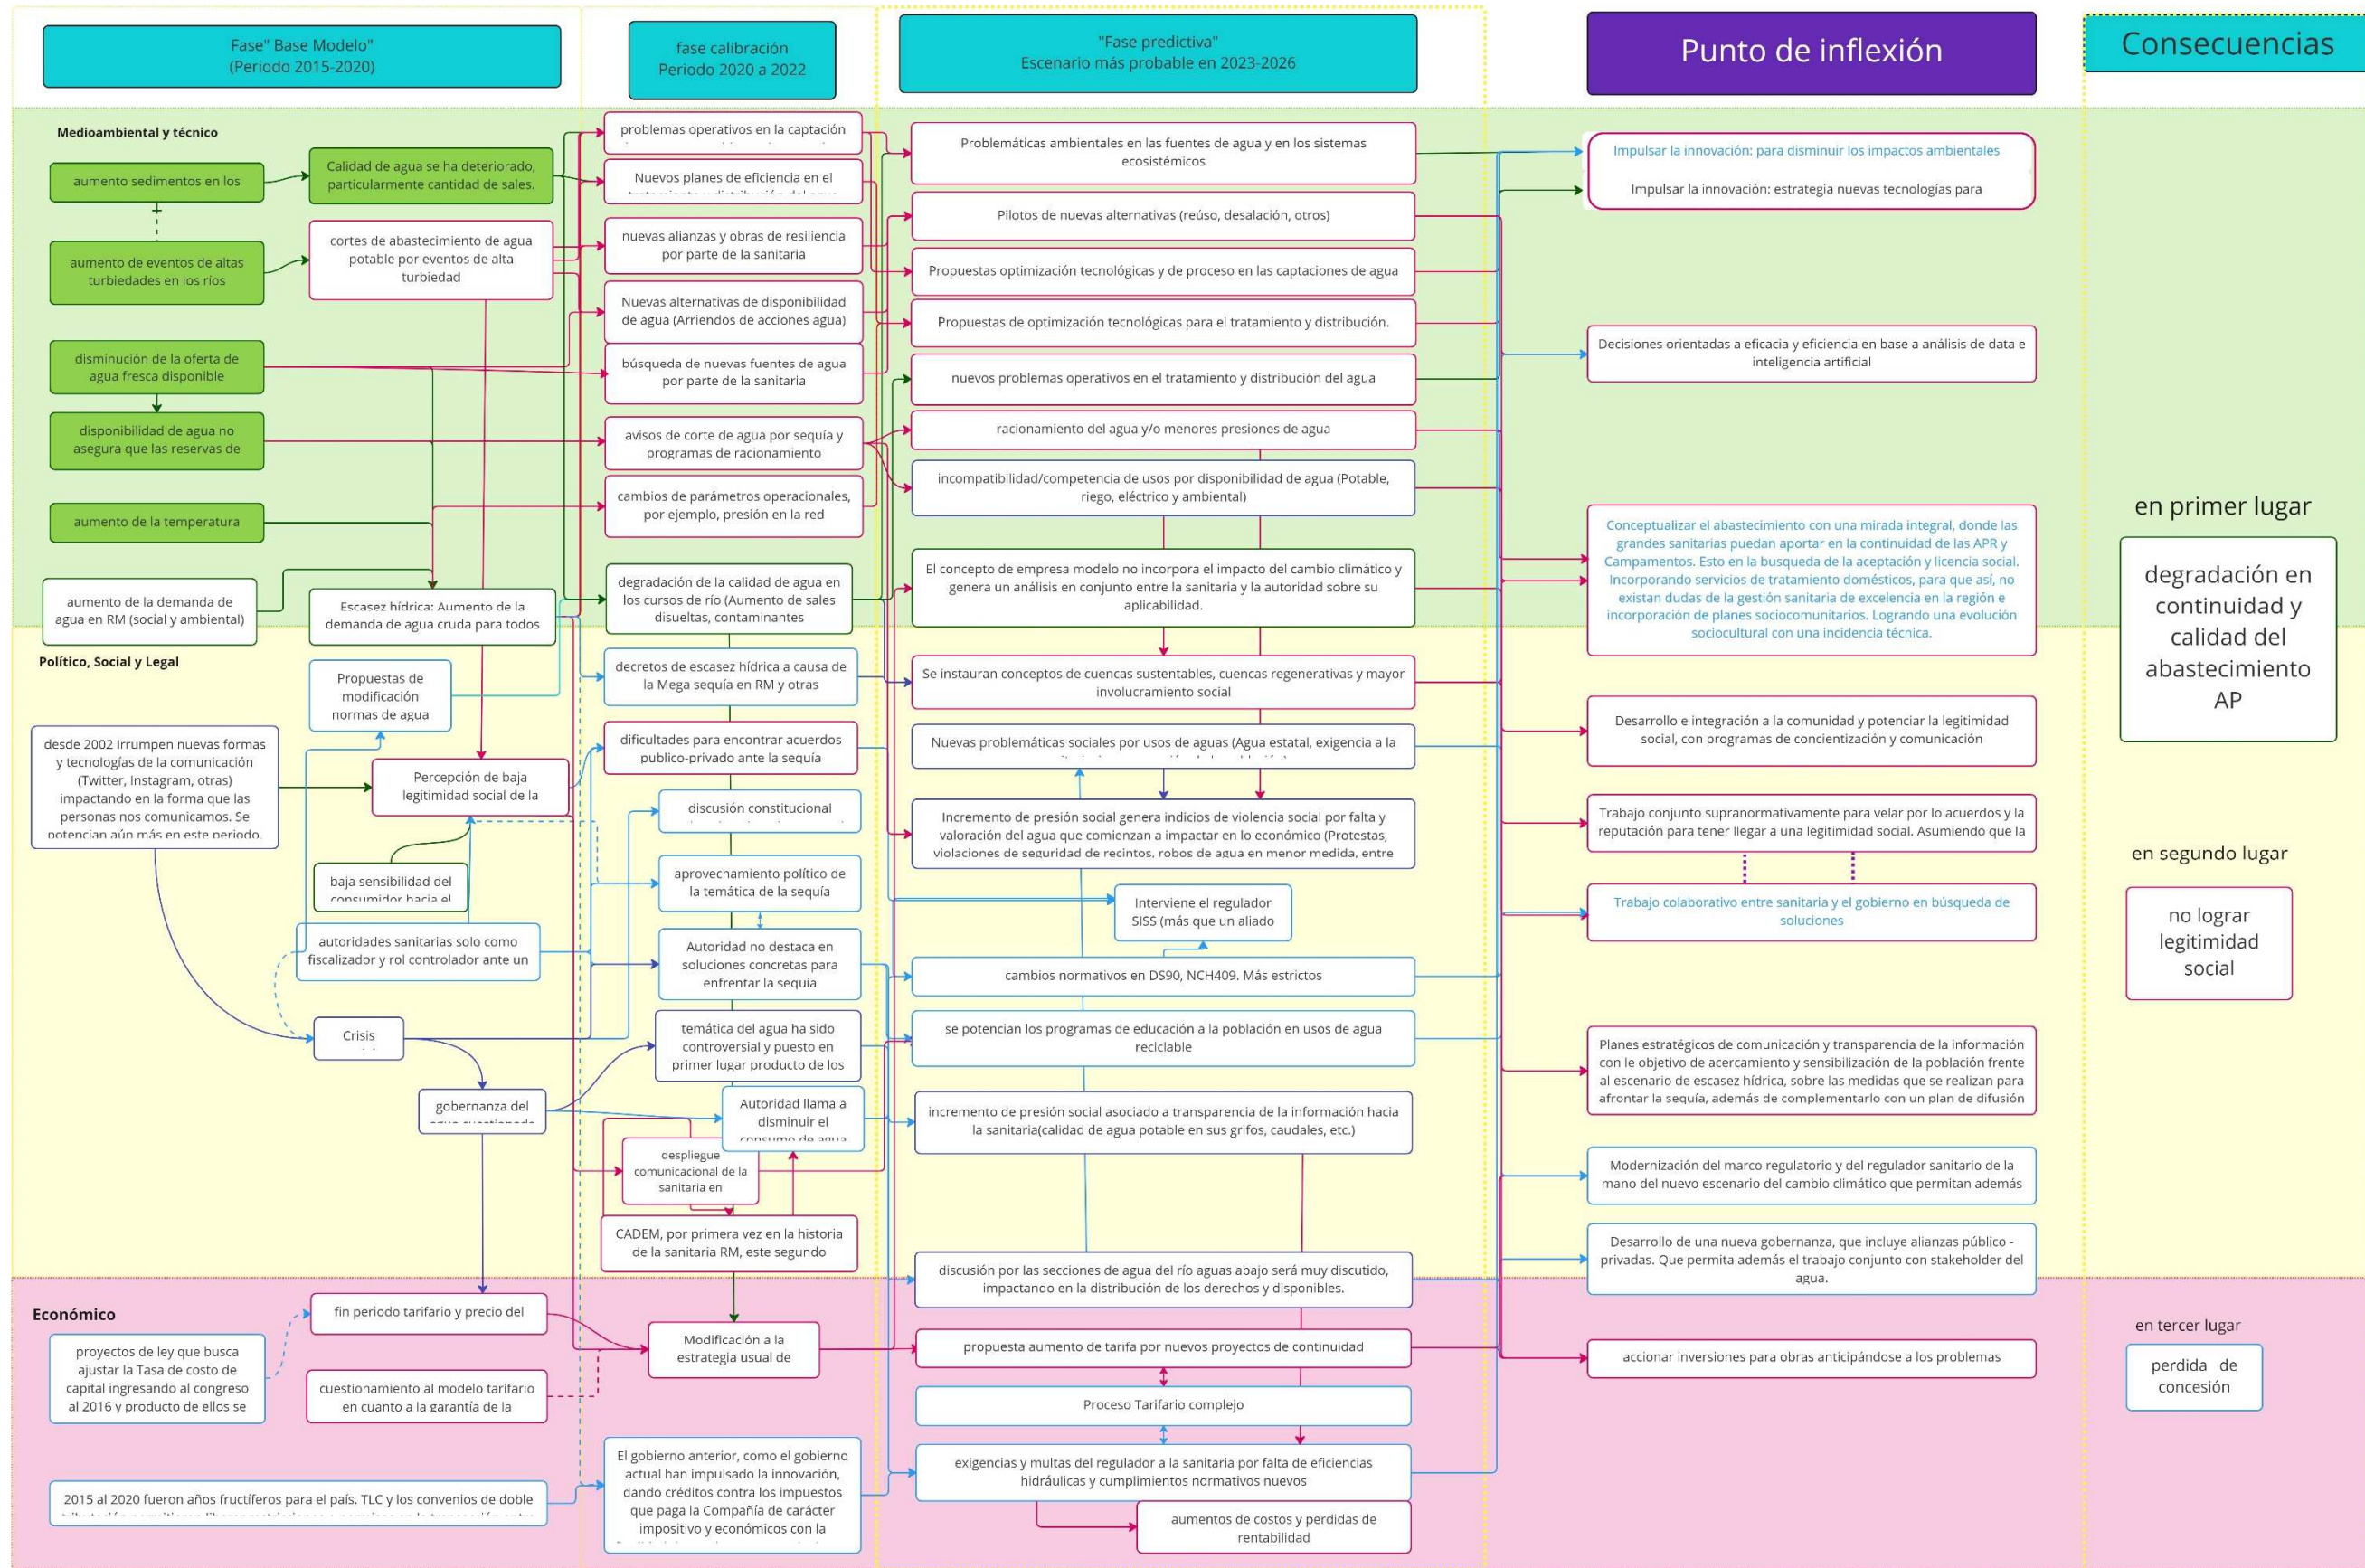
Fase" Base Modelo"
(Periodo 2015-2020)

fase calibración
Periodo 2020 a 2022

"Fase predictiva"
Escenario más probable en 2023-2026

Punto de inflexión

Consecuencias

Medioambiental y técnico

aumento sedimentos en los

Calidad de agua se ha deteriorado, particularmente cantidad de sales.

aumento de eventos de altas turbiedades en los ríos

cortes de abastecimiento de agua potable por eventos de alta turbiedad

disminución de la oferta de agua fresca disponible

disponibilidad de agua no asegura que las reservas de

aumento de la temperatura

aumento de la demanda de agua en RM (social y ambiental)

Escasez hídrica: Aumento de la demanda de agua cruda para todos

problemas operativos en la captación

Nuevos planes de eficiencia en el

nuevas alianzas y obras de resiliencia por parte de la sanitaria

Nuevas alternativas de disponibilidad de agua (Arriendos de acciones agua)

búsqueda de nuevas fuentes de agua por parte de la sanitaria

avisos de corte de agua por sequía y programas de racionamiento

cambios de parámetros operacionales, por ejemplo, presión en la red

degradación de la calidad de agua en los cursos de río (Aumento de sales disueltas, contaminantes

Problemáticas ambientales en las fuentes de agua y en los sistemas ecosistémicos

Pilotos de nuevas alternativas (reúso, desalación, otros)

Propuestas optimización tecnológicas y de proceso en las captaciones de agua

Propuestas de optimización tecnológicas para el tratamiento y distribución.

nuevos problemas operativos en el tratamiento y distribución del agua

racionamiento del agua y/o menores presiones de agua

incompatibilidad/competencia de usos por disponibilidad de agua (Potable, riego, eléctrico y ambiental)

El concepto de empresa modelo no incorpora el impacto del cambio climático y genera un análisis en conjunto entre la sanitaria y la autoridad sobre su aplicabilidad.

Impulsar la innovación: para disminuir los impactos ambientales

Impulsar la innovación: estrategia nuevas tecnologías para

Decisiones orientadas a eficacia y eficiencia en base a análisis de data e inteligencia artificial

Conceptualizar el abastecimiento con una mirada integral, donde las grandes sanitarias puedan aportar en la continuidad de las APR y Campamentos. Esto en la busqueda de la aceptación y licencia social. Incorporando servicios de tratamiento domésticos, para que así, no existan dudas de la gestión sanitaria de excelencia en la región e incorporación de planes sociocomunitarios. Logrando una evolución sociocultural con una incidencia técnica.

en primer lugar

degradación en continuidad y calidad del abastecimiento AP

Político, Social y Legal

Propuestas de modificación normas de agua

desde 2002 Irrumpen nuevas formas y tecnologías de la comunicación (Twitter, Instagram, otras) impactando en la forma que las personas nos comunicamos. Se potencian aún más en este periodo

Percepción de baja legitimidad social de la

baja sensibilidad del consumidor hacia el

autoridades sanitarias solo como fiscalizador y rol controlador ante un

Crisis

gobernanza del agua cuestionada

decretos de escasez hídrica a causa de la Mega sequía en RM y otras

dificultades para encontrar acuerdos publico-privado ante la sequía

discusión constitucional

aprovechamiento político de la temática de la sequía

Autoridad no destaca en soluciones concretas para enfrentar la sequía

temática del agua ha sido controversial y puesto en primer lugar producto de los

Autoridad llama a disminuir el consumo de agua

despliegue comunicacional de la sanitaria en

CADEM, por primera vez en la historia de la sanitaria RM, este segundo

Se instauran conceptos de cuencas sustentables, cuencas regenerativas y mayor involucramiento social

Nuevas problemáticas sociales por usos de aguas (Agua estatal, exigencia a la

Incremento de presión social genera indicios de violencia social por falta y valoración del agua que comienzan a impactar en lo económico (Protestas, violaciones de seguridad de recintos, robos de agua en menor medida, entre

Interviene el regulador SISS (más que un aliado)

cambios normativos en DS90, NCH409. Más estrictos

se potencian los programas de educación a la población en usos de agua reciclable

incremento de presión social asociado a transparencia de la información hacia la sanitaria(calidad de agua potable en sus grifos, caudales, etc.)

discusión por las secciones de agua del río aguas abajo será muy discutido, impactando en la distribución de los derechos y disponibles.

Desarrollo e integración a la comunidad y potenciar la legitimidad social, con programas de concientización y comunicación

Trabajo conjunto supranormativamente para velar por lo acuerdos y la reputación para tener llegar a una legitimidad social. Asumiendo que la

Trabajo colaborativo entre sanitaria y el gobierno en búsqueda de soluciones

Planes estratégicos de comunicación y transparencia de la información con le objetivo de acercamiento y sensibilización de la población frente al escenario de escasez hídrica, sobre las medidas que se realizan para afrontar la sequía, además de complementarlo con un plan de difusión

Modernización del marco regulatorio y del regulador sanitario de la mano del nuevo escenario del cambio climático que permitan además

Desarrollo de una nueva gobernanza, que incluye alianzas público - privadas. Que permita además el trabajo conjunto con stakeholder del agua.

en segundo lugar

no lograr legitimidad social

Económico

proyectos de ley que busca ajustar la Tasa de costo de capital ingresando al congreso al 2016 y producto de ellos se

fin periodo tarifario y precio del

cuestionamiento al modelo tarifario en cuanto a la garantía de la

2015 al 2020 fueron años fructíferos para el país. TLC y los convenios de doble

Modificación a la estrategia usual de

El gobierno anterior, como el gobierno actual han impulsado la innovación, dando créditos contra los impuestos que paga la Compañía de carácter impositivo y económicos con la

propuesta aumento de tarifa por nuevos proyectos de continuidad

Proceso Tarifario complejo

exigencias y multas del regulador a la sanitaria por falta de eficiencias hidráulicas y cumplimientos normativos nuevos

aumentos de costos y perdidas de rentabilidad

accionar inversiones para obras anticipándose a los problemas

en tercer lugar

perdida de concesión